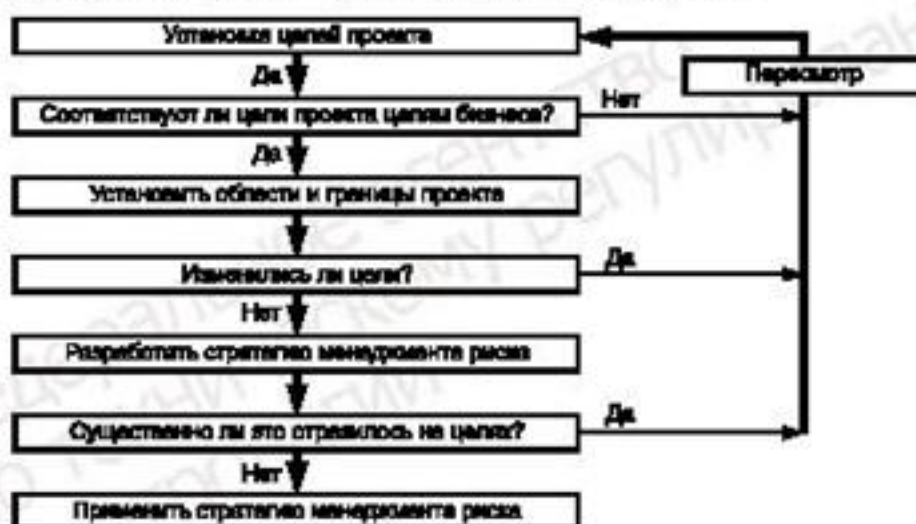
Установка целей проекта

Да

Пересмотр

Соответствуют ли цели проекта целям бизнеса?

Нет

Да

Установить области и границы проекта

Изменились ли цели?

Да

Нет

Разработать стратегию менеджмента риска

Существенно ли это отразилось на целях?

Да

Нет

Применить стратегию менеджмента риска